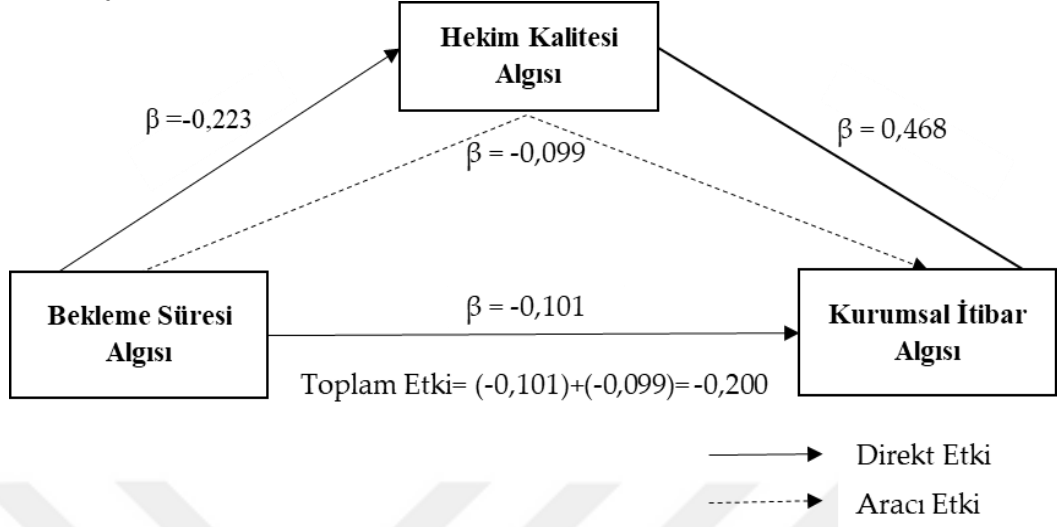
Hekim Kalitesi Algısı

$\beta$ =-0,223

$\beta$ = -0,099

$\beta$ = 0,468

Bekleme Süresi Algısı

$\beta$ = -0,101

Kurumsal İtibar Algısı

Toplam Etki= (-0,101)+(-0,099)= -0,200

Direkt Etki

Aracı Etki